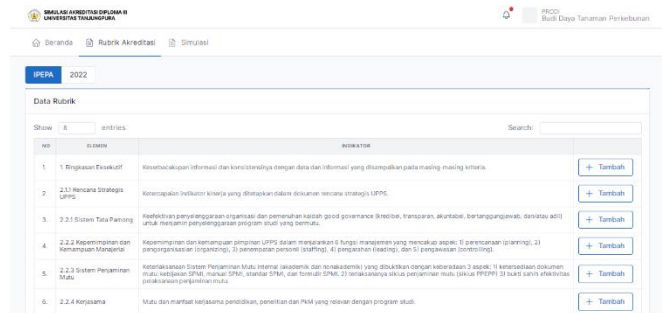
SIMULASI AKREDITASI DIPLOMA III
UNIVERSITAS TANJUNGPURA

PRODI
Budi Daya Tanaman Perkebunan

Seranda Rubrik Akreditasi Simulasi

IPEPA 2022

Data Rubrik

Show 8 entries

Search:

| NO | ELEMEN | INDIKATOR | |
|---|---|---|---|
| 1. | 1. Ringkasan Eksekutif | Keserbacakupan informasi dan konsistensinya dengan data dan informasi yang disampaikan pada masing-masing kriteria. | + Tambah |
| 2. | 2.1.1 Rencana Strategis UPPS | Ketercapaian indikator kinerja yang ditetapkan dalam dokumen rencana strategis UPPS. | + Tambah |
| 3. | 2.2.1 Sistem Tata Pamong | Keefektifan penyelenggaraan organisasi dan pemenuhan kaidah good governance (kredibel, transparan, akuntabel, bertanggungjawab, dan adil) untuk menjamin penyelenggaraan program studi yang bermutu. | + Tambah |
| 4. | 2.2.2 Kepemimpinan dan Kemampuan Manajerial | Kepemimpinan dan kemampuan pimpinan UPPS dalam menjalankan 5 fungsi manajemen yang mencakup aspek: 1) perencanaan (planning), 2) pengorganisasian (organizing), 3) penempatan personil (staffing), 4) pengarahan (leading), dan 5) pengawasan (controlling). | + Tambah |
| 5. | 2.2.3 Sistem Penjaminan Mutu | Keterlaksanaan Sistem Penjaminan Mutu Internal (akademik dan nonakademik) yang dibuktikan dengan keberadaan 3 aspek: 1) ketersediaan dokumen mutu: kebijakan SPMI, manual SPMI, standar SPMI, dan formulir SPMI, 2) terlaksananya siklus penjaminan mutu (siklus PPEPP) 3) bukti sahih efektivitas pelaksanaan penjaminan mutu. | + Tambah |
| 6. | 2.2.4 Kerjasama | Mutu dan manfaat kerjasama pendidikan, penelitian dan PkM yang relevan dengan program studi. | + Tambah |